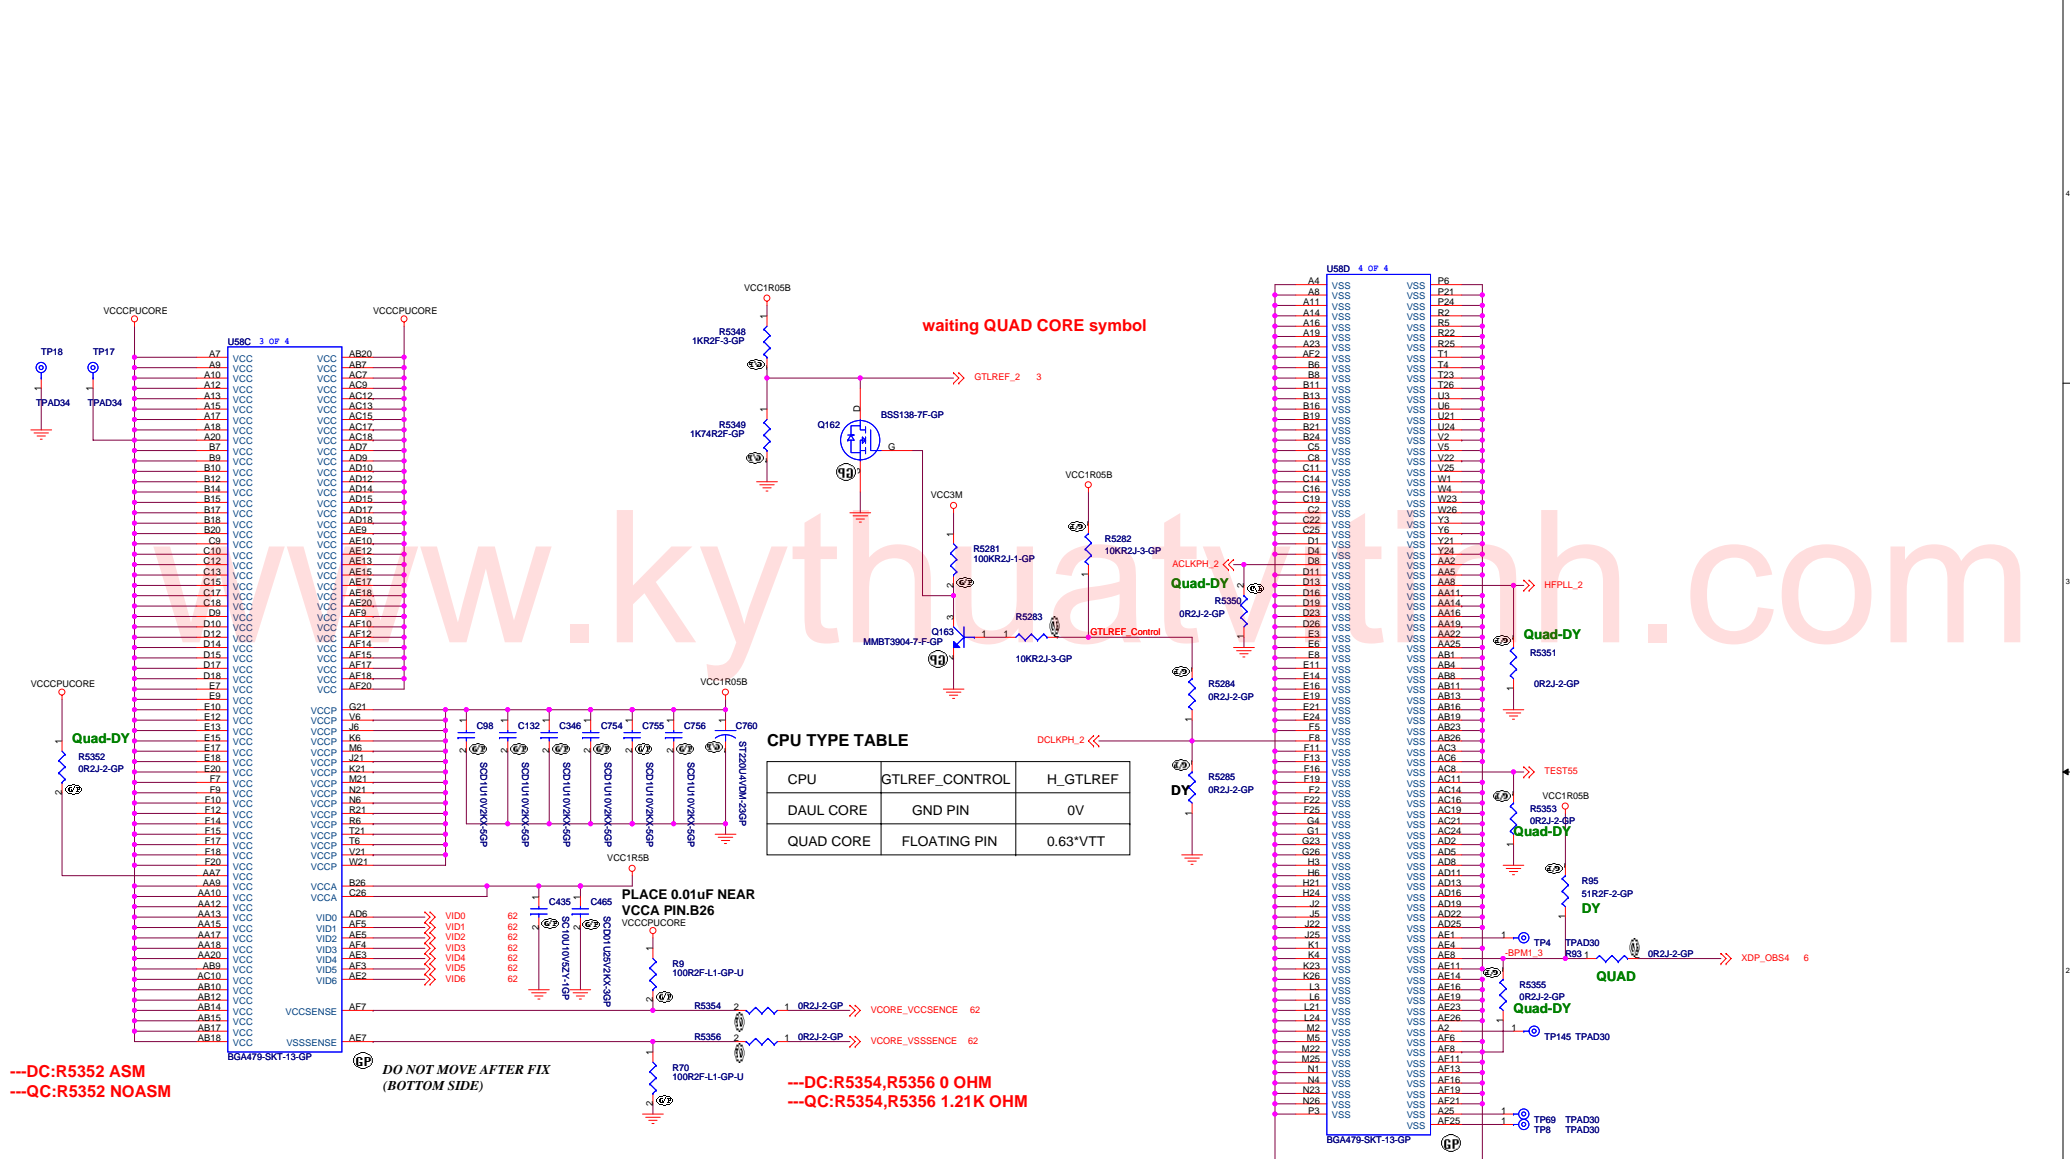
waiting QUAD CORE symbol

VCCCPUCORE
VCCCPUCORE
TP18
TP17
TPAD34
TPAD34
U58C 3 OF 4

VCC1R05B
R5348
1KR2F-3-GP
R5349
1K74R2F-GP
GTLREF_2 3
Q162
BSS138-7F-GP
VCC3M
R5281
100KR2J-1-GP
Q163
MMBT3904-7-F-GP
R5283
10KR2J-3-GP
GTLREF_Control
VCC1R05B
R5282
10KR2J-3-GP
ACLKPH_2
Quad-DY
R5350
0R2J-2-GP
R5284
0R2J-2-GP
DCLKPH_2
DY
R5285
0R2J-2-GP

U58D 4 OF 4
HFPLL_2
Quad-DY
R5351
0R2J-2-GP
TEST55
VCC1R05B
R5353
0R2J-2-GP
Quad-DY
R95
51R2F-2-GP
DY
TP4 TPAD30
BPM1_3
R93
0R2J-2-GP
XDP_OBS4 6
QUAD
R5355
0R2J-2-GP
Quad-DY
TP145 TPAD30
TP69 TPAD30
TP8 TPAD30
BGA479-SKT-13-GP

VCCCPUCORE
Quad-DY
R5352
0R2J-2-GP

VCC1R05B
C98 C132 C346 C754 C755 C756 C760
SCD1U10V2KX-5GP
ST220U4VDM-23GP

CPU TYPE TABLE

| CPU | GTLREF_CONTROL | H_GTLREF |
|---|---|---|
| DAUL CORE | GND PIN | 0V |
| QUAD CORE | FLOATING PIN | 0.63*VTT |

VCC1R5B
C435 C465
SC10U10V5ZY-1GP
SCD01U25V2KX-3GP
PLACE 0.01uF NEAR
VCCA PIN.B26
VCCCPUCORE
R9
100R2F-L1-GP-U
VID0 VID1 VID2 VID3 VID4 VID5 VID6 62
VCCSENSE
R5354
0R2J-2-GP
VCORE_VCCSENSE 62
VSSSENSE
R5356
0R2J-2-GP
VCORE_VSSSENSE 62
R70
100R2F-L1-GP-U
BGA479-SKT-13-GP

---DC:R5352 ASM
---QC:R5352 NOASM

DO NOT MOVE AFTER FIX
(BOTTOM SIDE)

---DC:R5354,R5356 0 OHM
---QC:R5354,R5356 1.21K OHM

www.kythuatvitinh.com